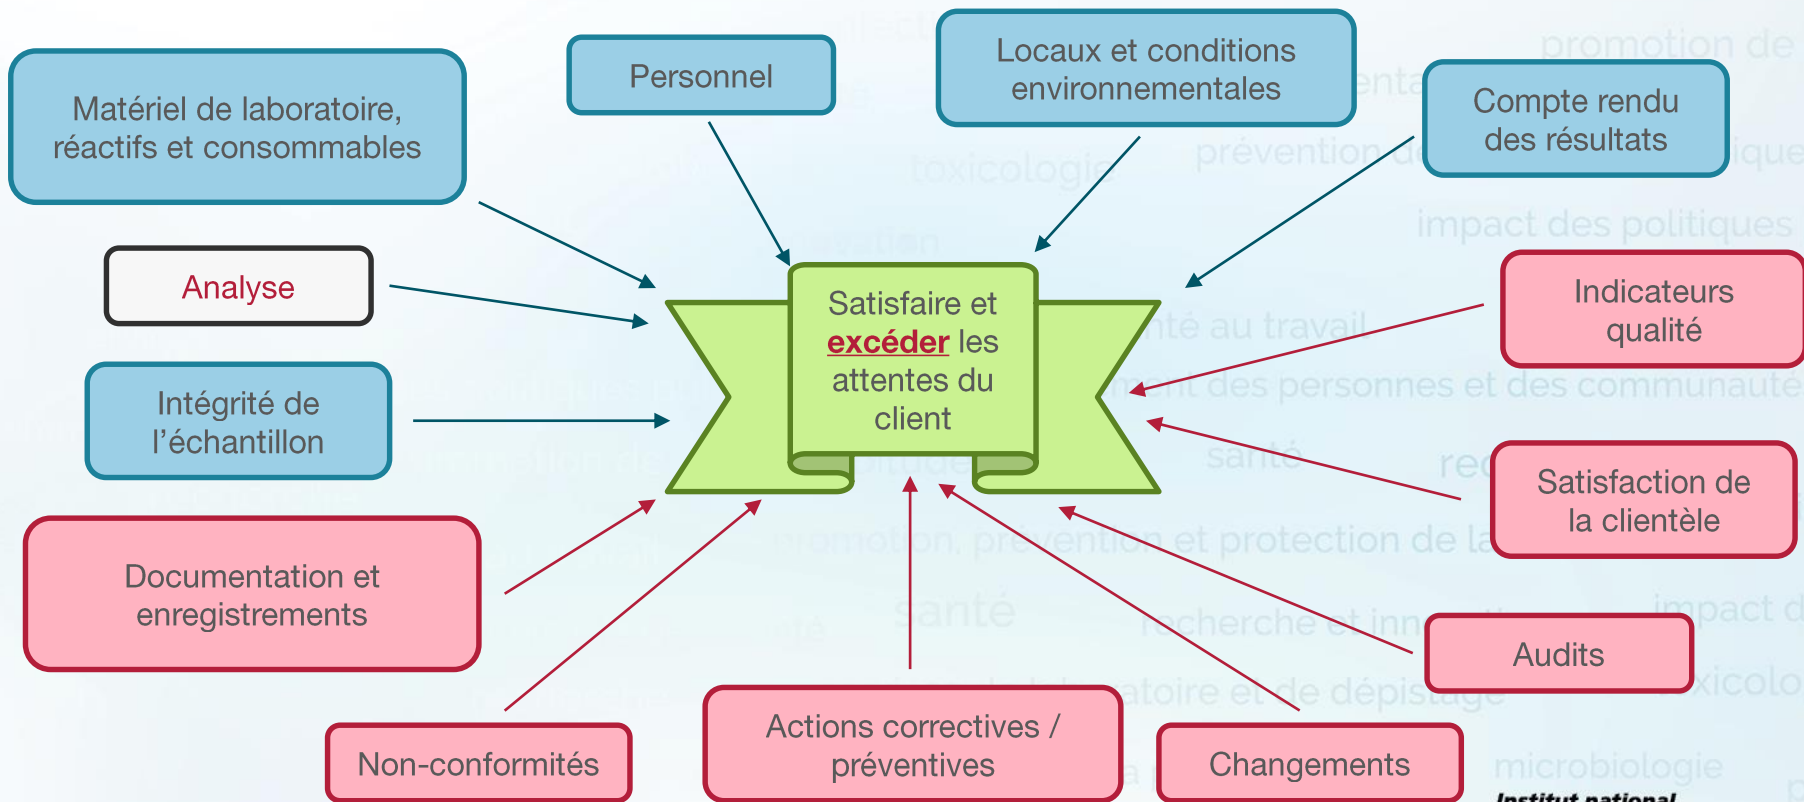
Matériel de laboratoire, réactifs et consommables

Personnel

Locaux et conditions environnementales

Compte rendu des résultats

Analyse

Intégrité de l'échantillon

Satisfaire et excéder les attentes du client

Indicateurs qualité

Satisfaction de la clientèle

Documentation et enregistrements

Audits

Non-conformités

Actions correctives / préventives

Changements

Institut national